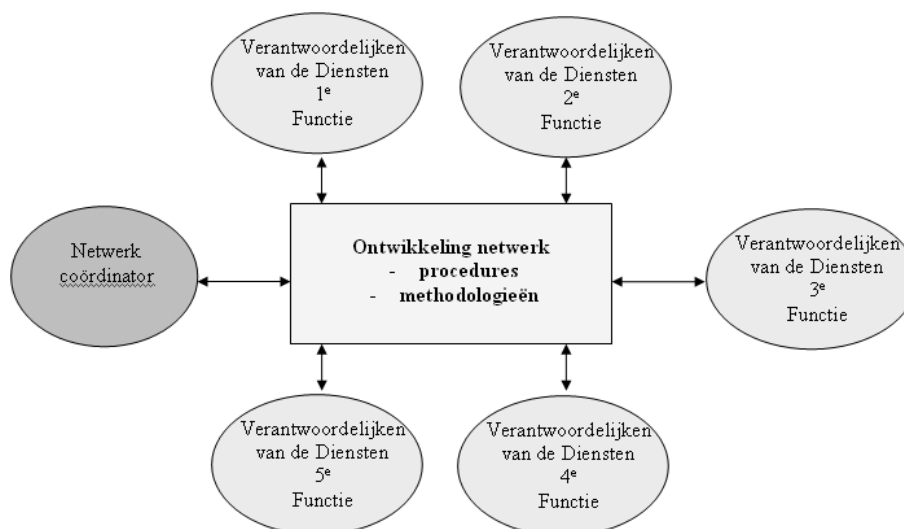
Verantwoordelijken van de Diensten $1^e$ Functie

Verantwoordelijken van de Diensten $2^e$ Functie

Netwerk coördinator

**Ontwikkeling netwerk**
- **procedures**
- **methodologieën**

Verantwoordelijken van de Diensten $3^e$ Functie

Verantwoordelijken van de Diensten $5^e$ Functie

Verantwoordelijken van de Diensten $4^e$ Functie